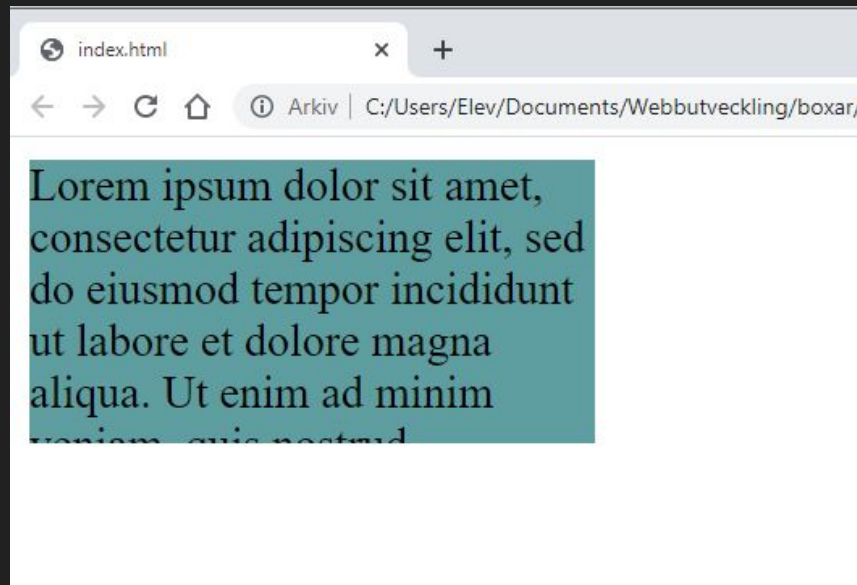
index.html ×
+
Arkiv | C:/Users/Elev/Documents/Webbutveckling/boxar/

Lorem ipsum dolor sit amet, consectetur adipiscing elit, sed do eiusmod tempor incididunt ut labore et dolore magna aliqua. Ut enim ad minim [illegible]